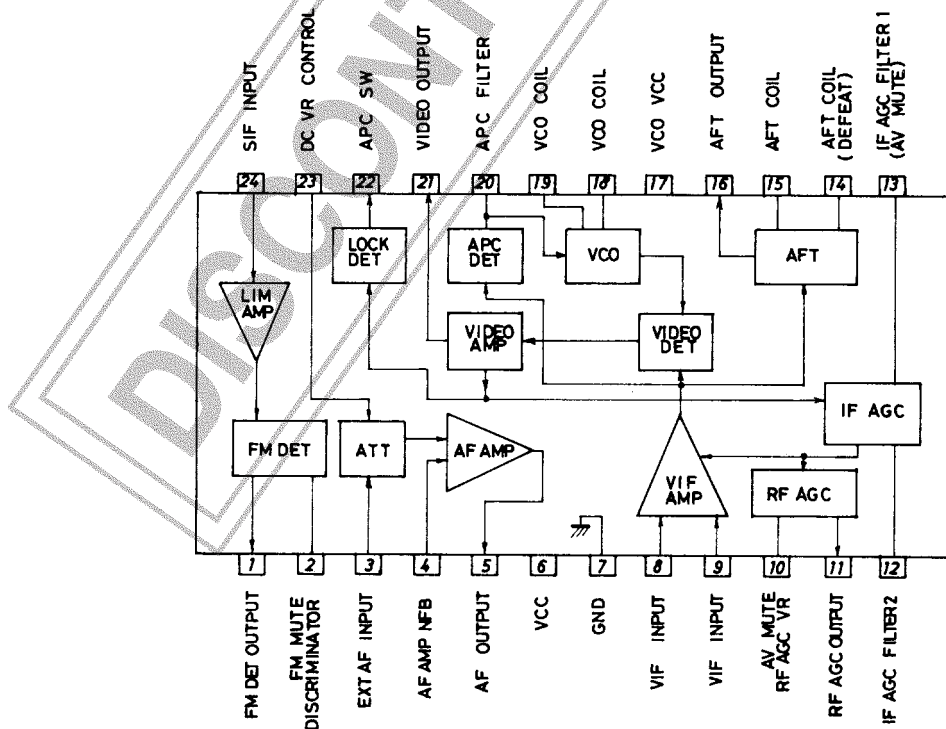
SIF INPUT
DC VR CONTROL
APC SW
VIDEO OUTPUT
APC FILTER
VCO COIL
VCO COIL
VCO VCC
AFT OUTPUT
AFT COIL
AFT COIL (DEFEAT)
IF AGC FILTER 1 (AV MUTE)

24
23
22
21
20
19
18
17
16
15
14
13

LOCK DET
APC DET
VCO
AFT
LIM AMP
VIDEO AMP
VIDEO DET
IF AGC
FM DET
ATT
AF AMP
VIF AMP
RF AGC

1
2
3
4
5
6
7
8
9
10
11
12

FM DET OUTPUT
FM MUTE DISCRIMINATOR
EXT AF INPUT
AF AMP NFB
AF OUTPUT
VCC
GND
VIF INPUT
VIF INPUT
AV MUTE RF AGC VR
RF AGC OUTPUT
IF AGC FILTER2

DISCONT